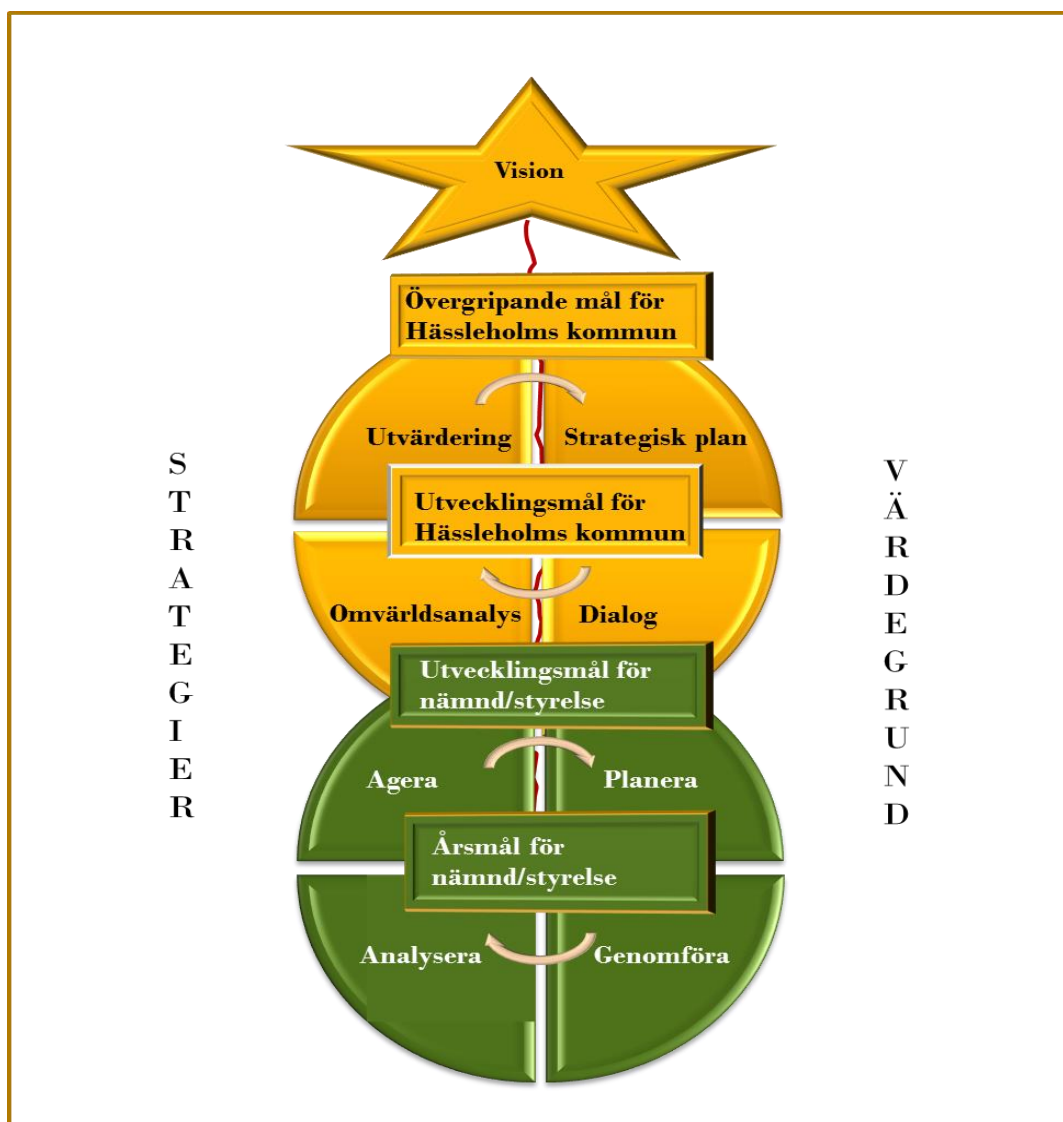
Vision

Övergripande mål för Hässleholms kommun

Utvärdering

Strategisk plan

Utvecklingsmål för Hässleholms kommun

Omvärldsanalys

Dialog

Utvecklingsmål för nämnd/styrelse

Agera

Planera

Årsmål för nämnd/styrelse

Analysera

Genomföra

S T R A T E G I E R

V Ä R D E G R U N D